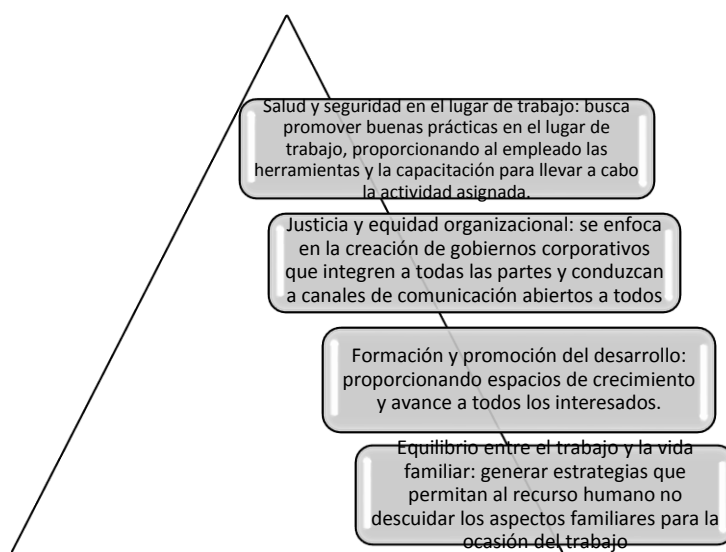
Salud y seguridad en el lugar de trabajo: busca promover buenas prácticas en el lugar de trabajo, proporcionando al empleado las herramientas y la capacitación para llevar a cabo la actividad asignada.

Justicia y equidad organizacional: se enfoca en la creación de gobiernos corporativos que integren a todas las partes y conduzcan a canales de comunicación abiertos a todos

Formación y promoción del desarrollo: proporcionando espacios de crecimiento y avance a todos los interesados.

Equilibrio entre el trabajo y la vida familiar: generar estrategias que permitan al recurso humano no descuidar los aspectos familiares para la ocasión del trabajo